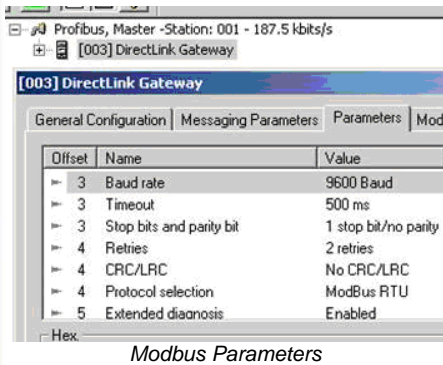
Profibus, Master -Station: 001 - 187.5 kbits/s
[003] DirectLink Gateway

[003] DirectLink Gateway

General Configuration | Messaging Parameters | Parameters | Mod

| Offset | Name | Value |
|---|---|---|
| 3 | Baud rate | 9600 Baud |
| 3 | Timeout | 500 ms |
| 3 | Stop bits and parity bit | 1 stop bit/no parity |
| 4 | Retries | 2 retries |
| 4 | CRC/LRC | No CRC/LRC |
| 4 | Protocol selection | ModBus RTU |
| 5 | Extended diagnosis | Enabled |

Hex.

Modbus Parameters